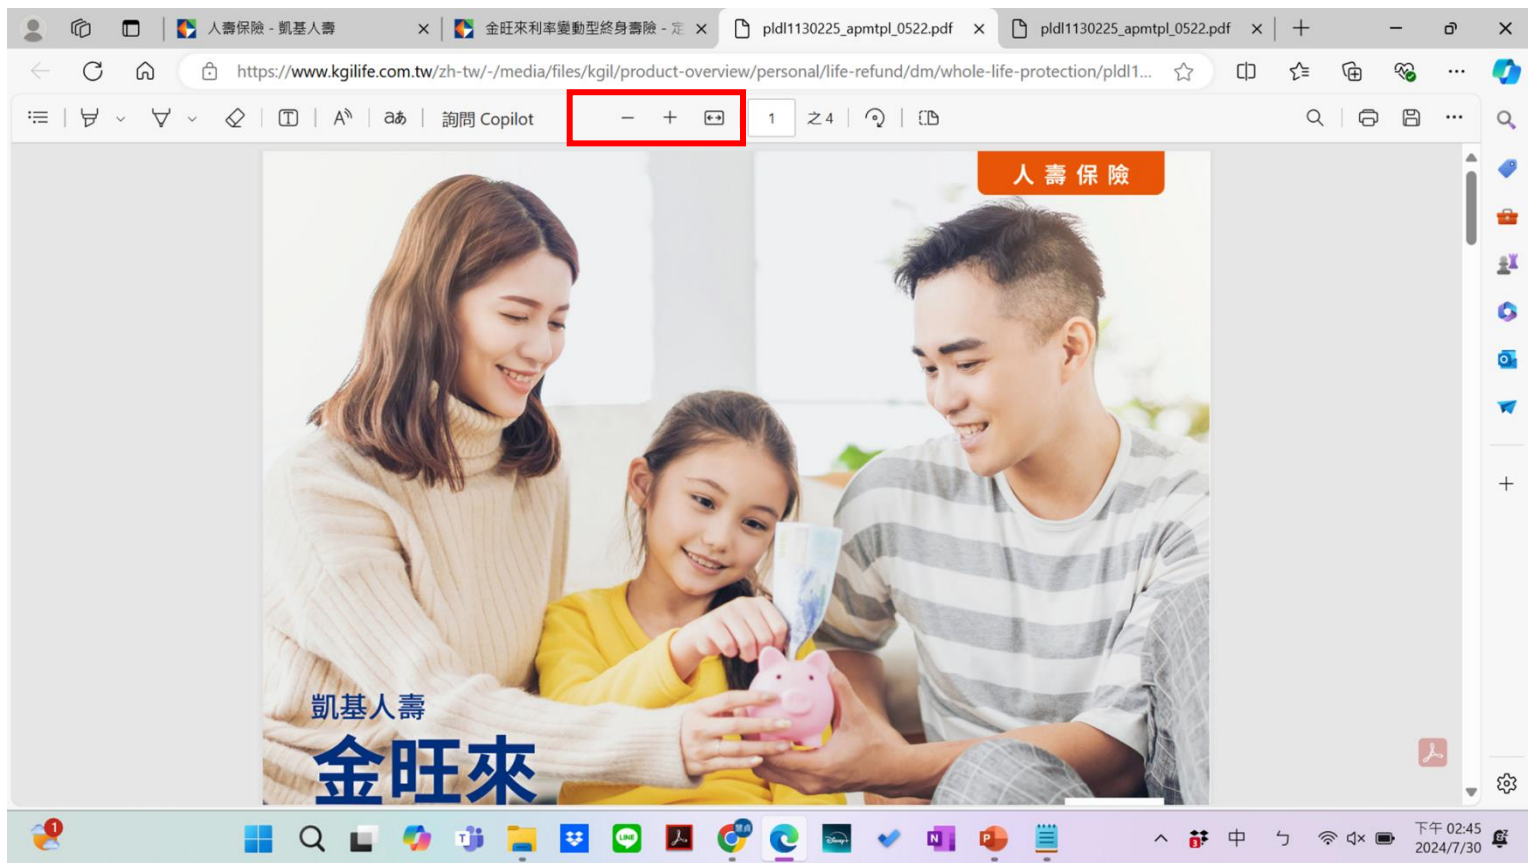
人壽保險 - 凱基人壽
金旺來利率變動型終身壽險 - 定
pldl1130225_apmtpl_0522.pdf
pldl1130225_apmtpl_0522.pdf

https://www.kgilife.com.tw/zh-tw/-/media/files/kgil/product-overview/personal/life-refund/dm/whole-life-protection/pldl1...

詢問 Copilot

1
之 4

人壽保險

凱基人壽
金旺來

下午 02:45
2024/7/30